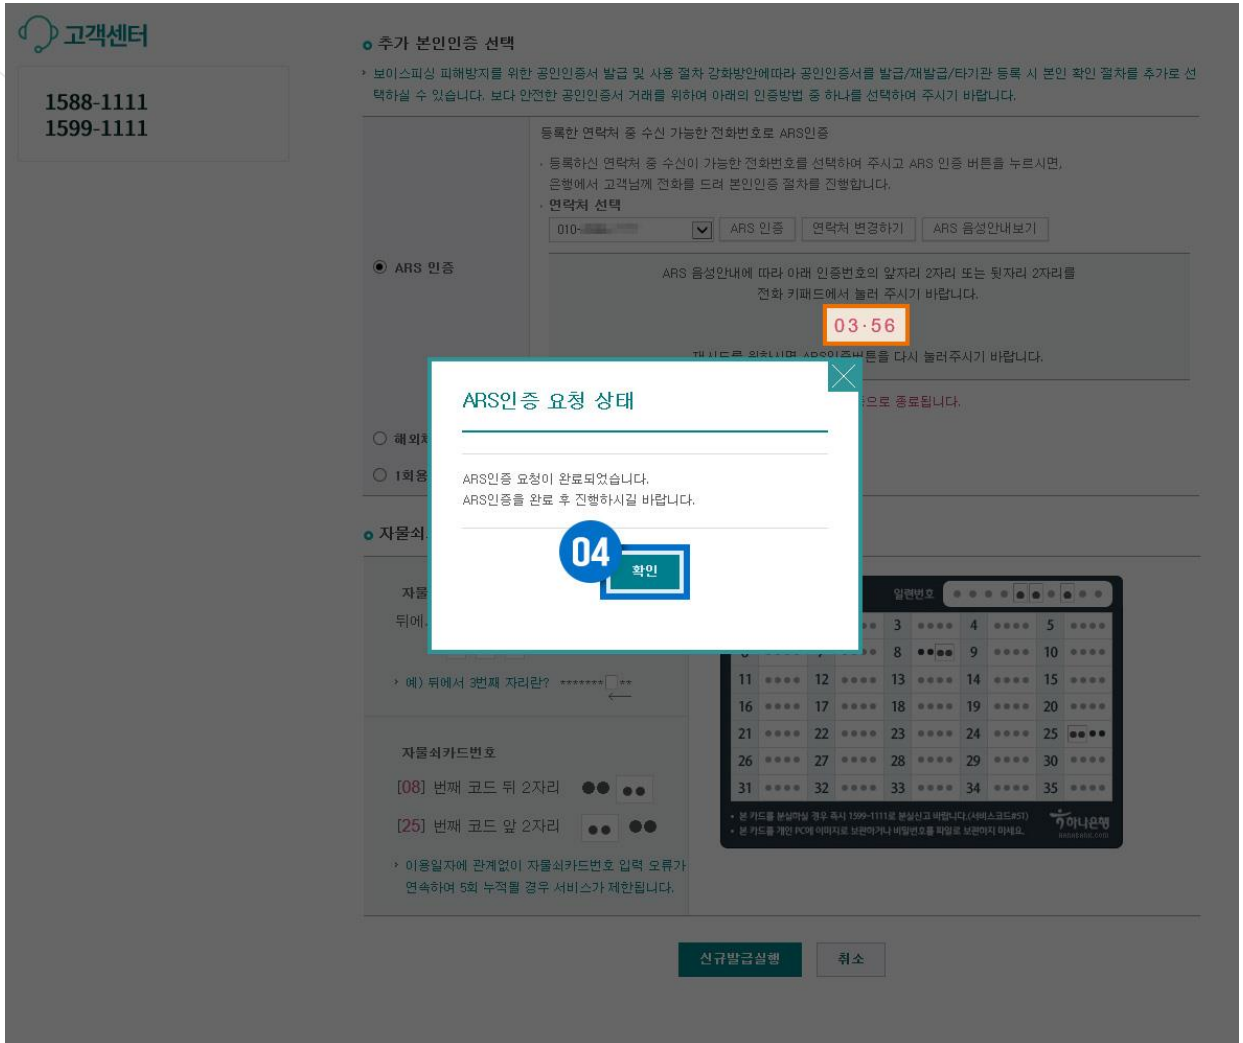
고객센터

1588-1111
1599-1111

추가 본인인증 선택

보이스피싱 피해방지를 위한 공인인증서 발급 및 사용 절차 강화방안에따라 공인인증서를 발급/재발급/타기관 등록 시 본인 확인 절차를 추가로 선택하실 수 있습니다. 보다 안전한 공인인증서 거래를 위하여 아래의 인증방법 중 하나를 선택하여 주시기 바랍니다.

ARS 인증

등록한 연락처 중 수신 가능한 전화번호로 ARS인증

등록하신 연락처 중 수신이 가능한 전화번호를 선택하여 주시고 ARS 인증 버튼을 누르시면, 은행에서 고객님께 전화를 드려 본인인증 절차를 진행합니다.

연락처 선택

010-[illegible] ARS 인증 연락처 변경하기 ARS 음성안내보기

ARS 음성안내에 따라 아래 인증번호의 앞자리 2자리 또는 뒷자리 2자리를 전화 키패드에서 눌러 주시기 바랍니다.

03·56

재시도를 원하시면 ARS인증버튼을 다시 눌러주시기 바랍니다.

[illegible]으로 종료됩니다.

해외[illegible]

1회용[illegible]

ARS인증 요청 상태

ARS인증 요청이 완료되었습니다.
ARS인증을 완료 후 진행하시길 바랍니다.

04

확인

자물쇠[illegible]

자물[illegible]

뒤에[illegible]

예) 뒤에서 3번째 자리란? *******[ ]**

자물쇠카드번호

[08] 번째 코드 뒤 2자리 ●● ••

[25] 번째 코드 앞 2자리 •• ●●

이용일자에 관계없이 자물쇠카드번호 입력 오류가 연속하여 5회 누적될 경우 서비스가 제한됩니다.

일련번호

| | | 3 | •••• | 4 | •••• | 5 | •••• |
|---|---|---|---|---|---|---|---|
| | | 8 | ••●● | 9 | •••• | 10 | •••• |
| 11 | •••• | 12 | •••• | 13 | •••• | 14 | •••• | 15 | •••• |
| 16 | •••• | 17 | •••• | 18 | •••• | 19 | •••• | 20 | •••• |
| 21 | •••• | 22 | •••• | 23 | •••• | 24 | •••• | 25 | ●●•• |
| 26 | •••• | 27 | •••• | 28 | •••• | 29 | •••• | 30 | •••• |
| 31 | •••• | 32 | •••• | 33 | •••• | 34 | •••• | 35 | •••• |

본 카드를 분실하실 경우 즉시 1599-1111로 분실신고 바랍니다.(서비스코드#51)
본 카드를 개인 PC에 이미지로 보관하거나 비밀번호를 파일로 보관하지 마세요.

하나은행

신규발급실행 취소